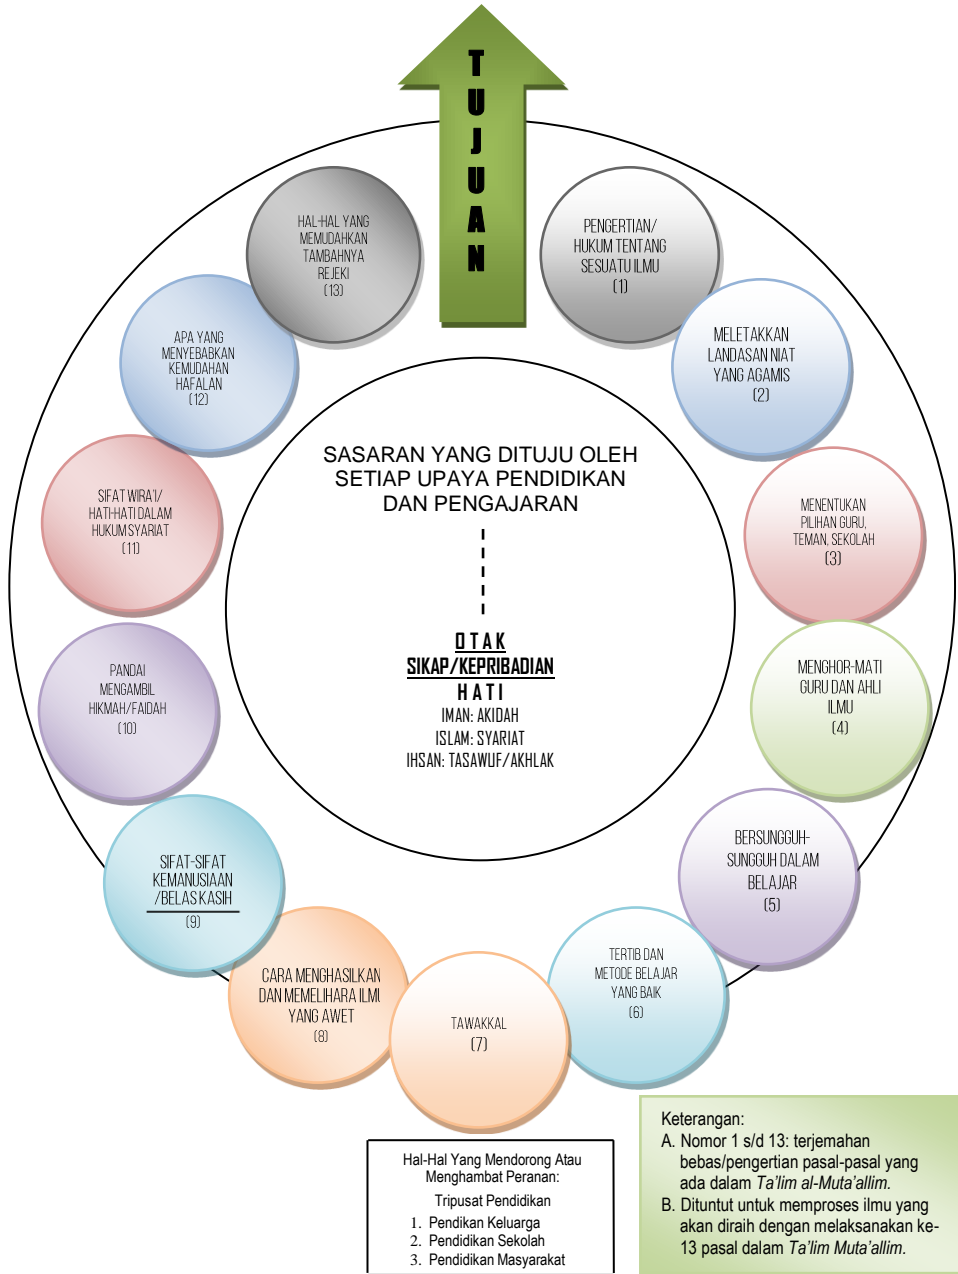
TUJUAN

HAL-HAL YANG MEMUDAHKAN TAMBAHNYA REJEKI (13)

PENGERTIAN/ HUKUM TENTANG SESUATU ILMU (1)

APA YANG MENYEBABKAN KEMUDAHAN HAFALAN (12)

MELETAKKAN LANDASAN NIAT YANG AGAMIS (2)

SASARAN YANG DITUJU OLEH SETIAP UPAYA PENDIDIKAN DAN PENGAJARAN

SIFAT WIRA'I/ HATI-HATI DALAM HUKUM SYARIAT (11)

MENENTUKAN PILIHAN GURU, TEMAN, SEKOLAH (3)

OTAK
SIKAP/KEPRIBADIAN
HATI
IMAN: AKIDAH
ISLAM: SYARIAT
IHSAN: TASAWUF/AKHLAK

PANDAI MENGAMBIL HIKMAH/FAIDAH (10)

MENGHOR-MATI GURU DAN AHLI ILMU (4)

SIFAT-SIFAT KEMANUSIAAN /BELAS KASIH (9)

BERSUNGGUH-SUNGGUH DALAM BELAJAR (5)

CARA MENGHASILKAN DAN MEMELIHARA ILMU YANG AWET (8)

TAWAKKAL (7)

TERTIB DAN METODE BELAJAR YANG BAIK (6)

Hal-Hal Yang Mendorong Atau Menghambat Peranan:
Tripusat Pendidikan
1. Pendikan Keluarga
2. Pendidikan Sekolah
3. Pendidikan Masyarakat

Keterangan:
A. Nomor 1 s/d 13: terjemahan bebas/pengertian pasal-pasal yang ada dalam *Ta'lim al-Muta'allim*.
B. Dituntut untuk memproses ilmu yang akan diraih dengan melaksanakan ke-13 pasal dalam *Ta'lim Muta'allim*.